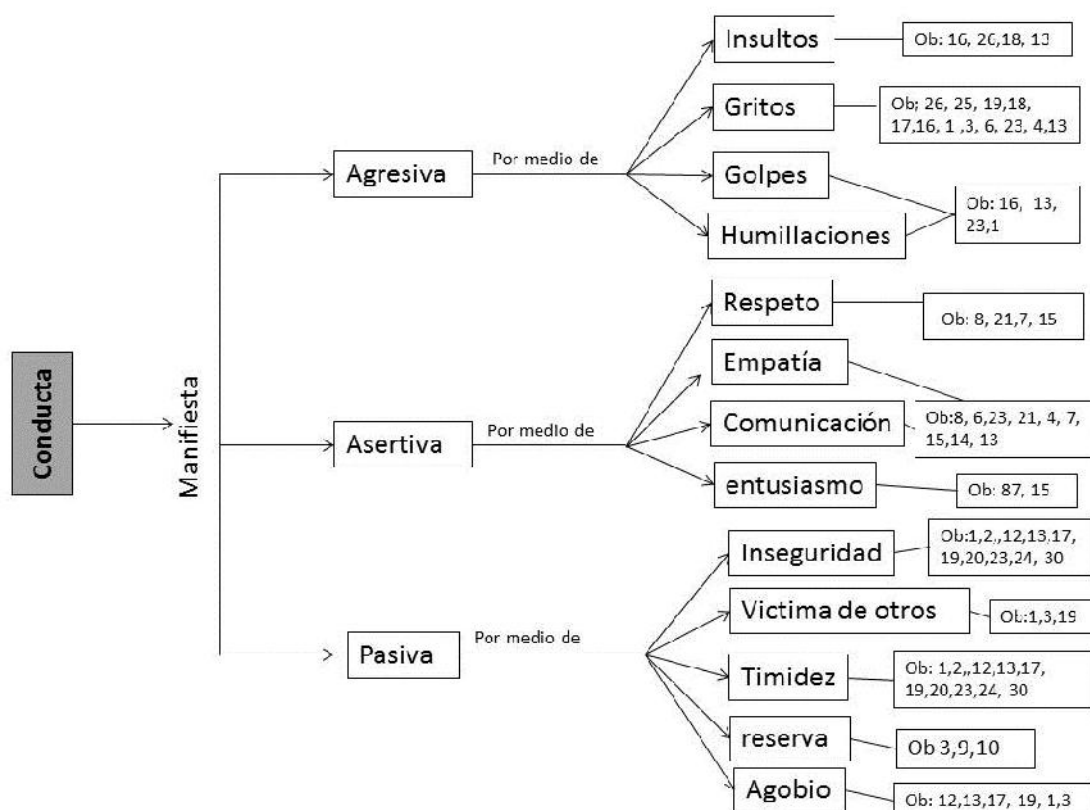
Conducta

Manifiesta

Agresiva

Por medio de

Insultos

Ob: 16, 26,18, 13

Gritos

Ob; 26, 25, 19,18, 17,16, 1 ,3, 6, 23, 4,13

Golpes

Humillaciones

Ob: 16, 13, 23,1

Asertiva

Por medio de

Respeto

Ob: 8, 21,7, 15

Empatía

Comunicación

Ob:8, 6,23, 21, 4, 7, 15,14, 13

entusiasmo

Ob: 87, 15

Pasiva

Por medio de

Inseguridad

Ob:1,2,,12,13,17, 19,20,23,24, 30

Victima de otros

Ob:1,3,19

Timidez

Ob: 1,2,,12,13,17, 19,20,23,24, 30

reserva

Ob 3,9,10

Agobio

Ob: 12,13,17, 19, 1,3